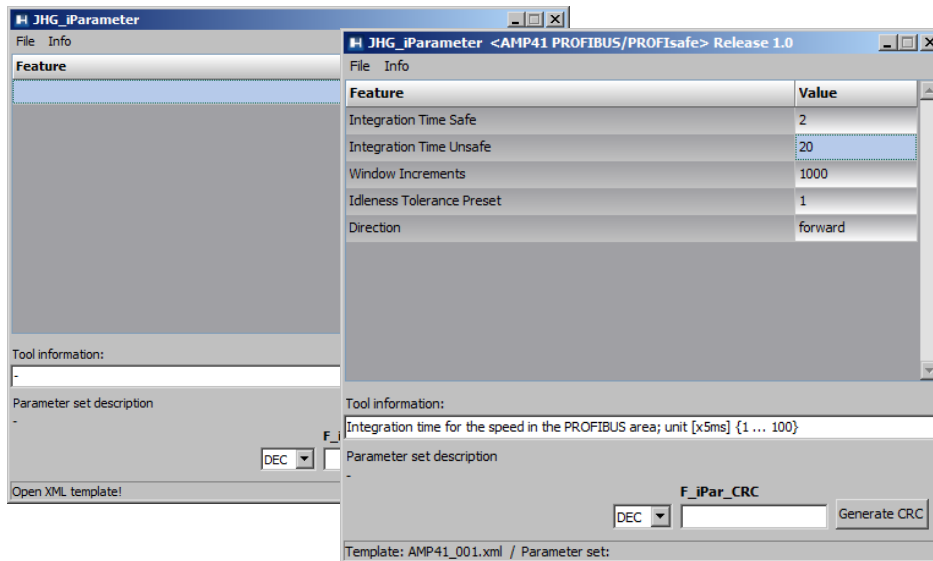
JHG_iParameter

File Info

Feature

Tool information:

-

Parameter set description

-

F_i

DEC

Open XML template!

JHG_iParameter <AMP41 PROFIBUS/PROFIsafe> Release 1.0

File Info

| Feature | Value |
|---|---|
| Integration Time Safe | 2 |
| Integration Time Unsafe | 20 |
| Window Increments | 1000 |
| Idleness Tolerance Preset | 1 |
| Direction | forward |

Tool information:

Integration time for the speed in the PROFIBUS area; unit [x5ms] {1 … 100}

Parameter set description

-

F_iPar_CRC

DEC

Generate CRC

Template: AMP41_001.xml / Parameter set: